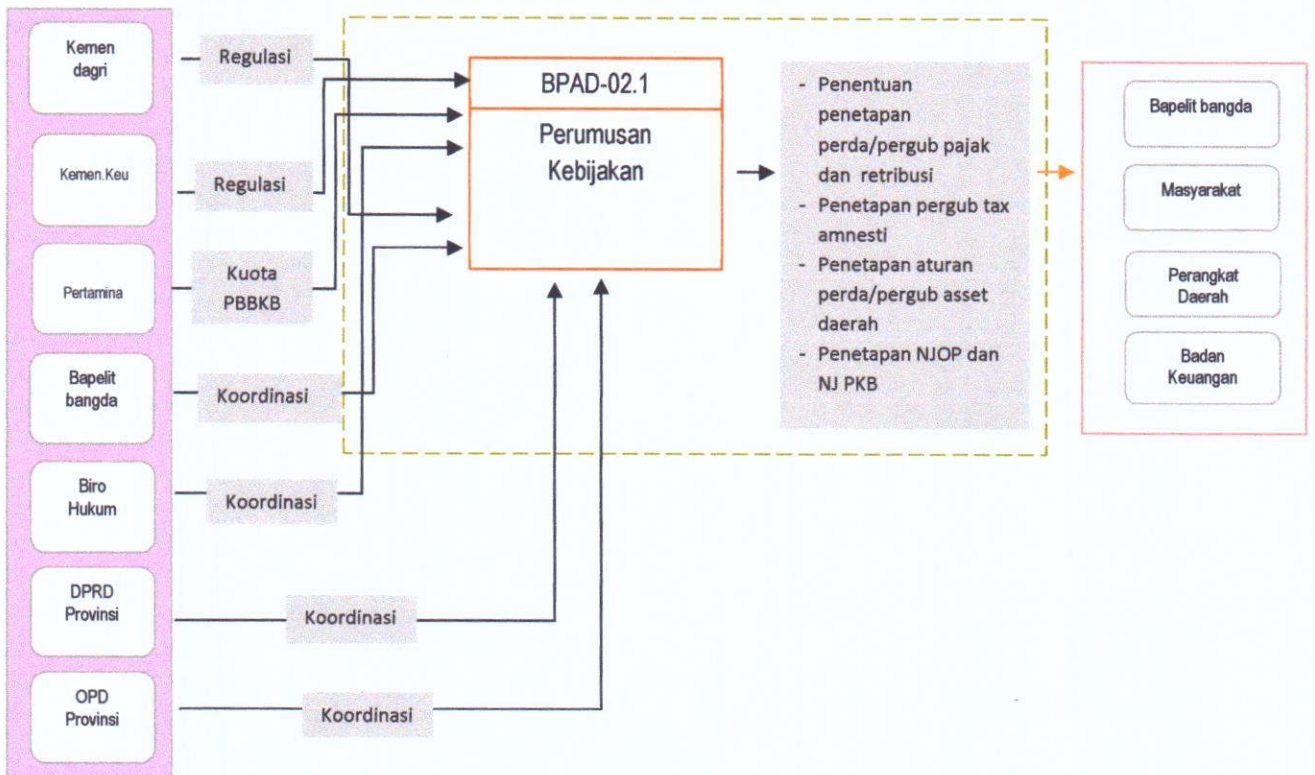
Kemen dagri

Kemen.Keu

Pertamina

Bapelit bangda

Biro Hukum

DPRD Provinsi

OPD Provinsi

Regulasi

Regulasi

Kuota PBBKB

Koordinasi

Koordinasi

Koordinasi

Koordinasi

BPAD-02.1

Perumusan Kebijakan

- Penentuan penetapan perda/pergub pajak dan retribusi
- Penetapan pergub tax amnesti
- Penetapan aturan perda/pergub asset daerah
- Penetapan NJOP dan NJ PKB

Bapelit bangda

Masyarakat

Perangkat Daerah

Badan Keuangan